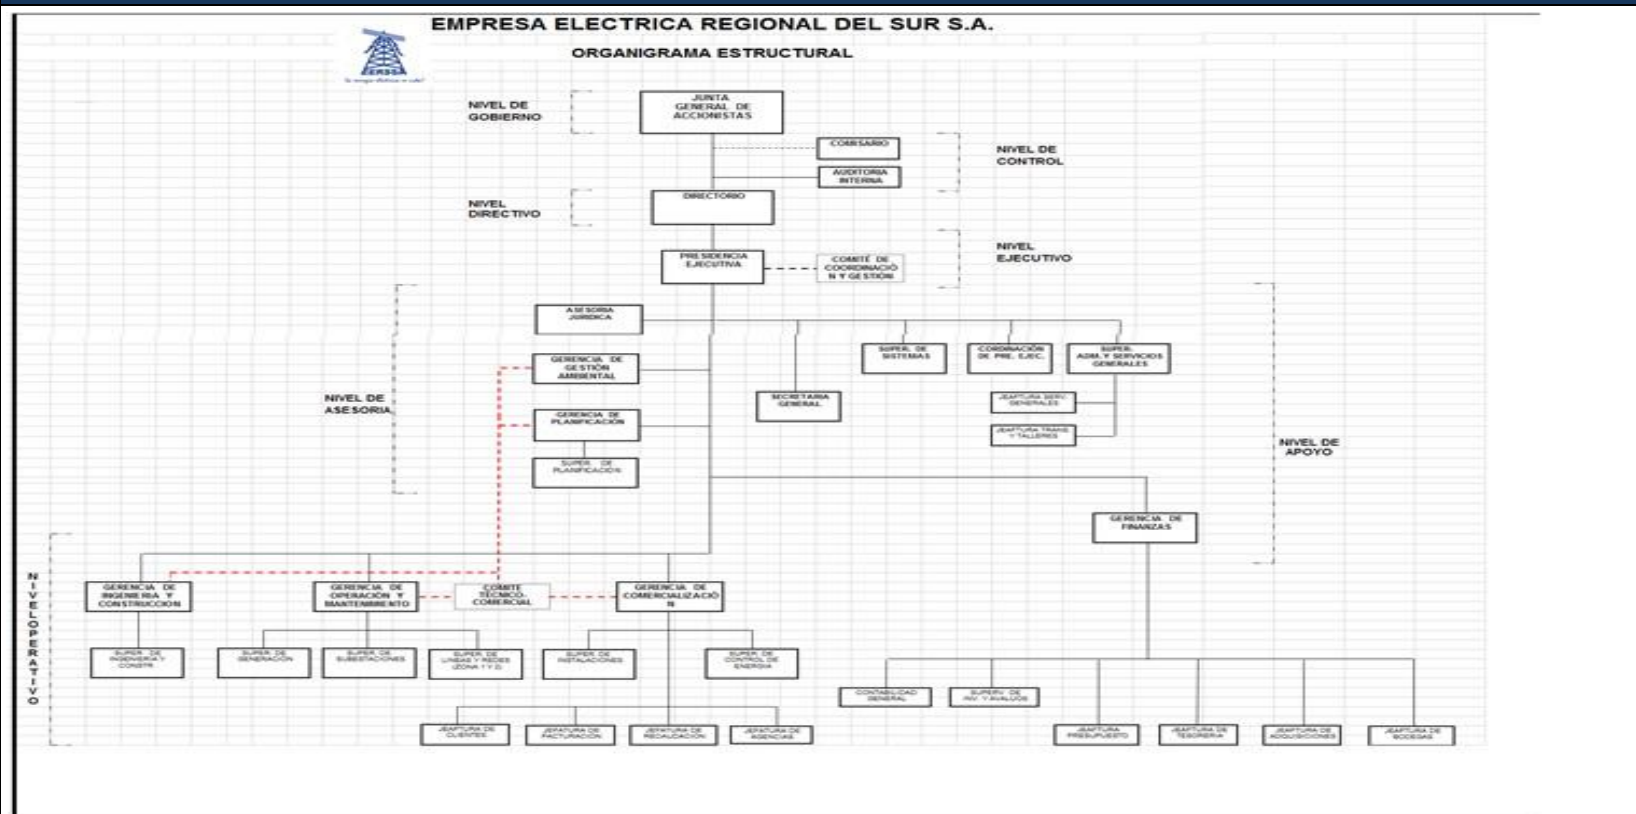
EMPRESA ELECTRICA REGIONAL DEL SUR S.A.

ORGANIGRAMA ESTRUCTURAL

EERSSA

NIVEL DE GOBIERNO

JUNTA GENERAL DE ACCIONISTAS

COMISARIO

AUDITORIA INTERNA

NIVEL DE CONTROL

NIVEL DIRECTIVO

DIRECTORIO

PRESIDENCIA EJECUTIVA

COMITÉ DE COORDINACIÓN Y GESTIÓN

NIVEL EJECUTIVO

ASESORIA JURIDICA

SUPER. DE SISTEMAS

CORDINACIÓN DE PRE. EJEC.

SUPER. ADM. Y SERVICIOS GENERALES

GERENCIA DE GESTIÓN AMBIENTAL

SECRETARIA GENERAL

JEAFTURA SERV. GENERALES

JEAFTURA TRANS. Y TALLERES

NIVEL DE ASESORIA

GERENCIA DE PLANIFICACIÓN

SUPER. DE PLANIFICACIÓN

NIVEL DE APOYO

GERENCIA DE FINANZAS

NIVEL OPERATIVO

GERENCIA DE INGENIERIA Y CONSTRUCCION

GERENCIA DE OPERACIÓN Y MANTENIMIENTO

COMITE TECNICO-COMERCIAL

GERENCIA DE COMERCIALIZACIÓN

SUPER. DE INGENIERIA Y CONSTR.

SUPER. DE GENERACIÓN

SUPER. DE SUBESTACIONES

SUPER. DE LINEAS Y REDES (ZONA 1 Y 2)

SUPER. DE INSTALACIONES

SUPER. DE CONTROL DE ENERGIA

CONTABILIDAD GENERAL

SUPERV. DE INV. Y AVALUOS

JEAFTURA DE CLIENTES

JEAFTURA DE FACTURACION

JEAFTURA DE RECAUDACION

JEAFTURA DE AGENCIAS

JEAFTURA PRESUPUESTO

JEAFTURA DE TESORERIA

JEAFTURA DE ADQUISICIONES

JEAFTURA DE BODEGAS